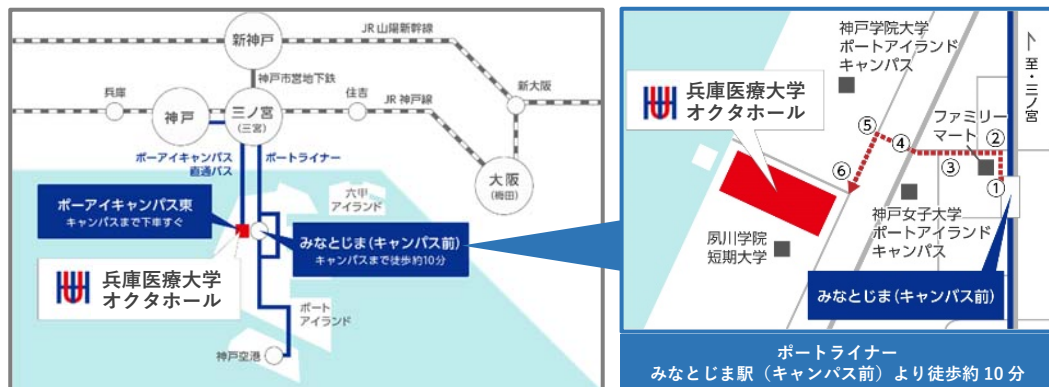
新神戸
JR 山陽新幹線
神戸市営地下鉄
兵庫
住吉
JR 神戸線
新大阪
神戸
三ノ宮
(三宮)
ポーアイキャンパス
直通バス
ポートライナー
大阪
(梅田)
六甲
アイランド
ポーアイキャンパス東
キャンパスまで下車すぐ
みなとじま(キャンパス前)
キャンパスまで徒歩約10分
兵庫医療大学
オクタホール
ポート
アイランド
神戸空港

神戸学院大学
ポートアイランド
キャンパス
至・三ノ宮
兵庫医療大学
オクタホール
ファミリー
マート
⑤
④
②
③
⑥
①
夙川学院
短期大学
神戸女子大学
ポートアイランド
キャンパス
みなとじま(キャンパス前)

ポートライナー
みなとじま駅 (キャンパス前) より徒歩約 10 分